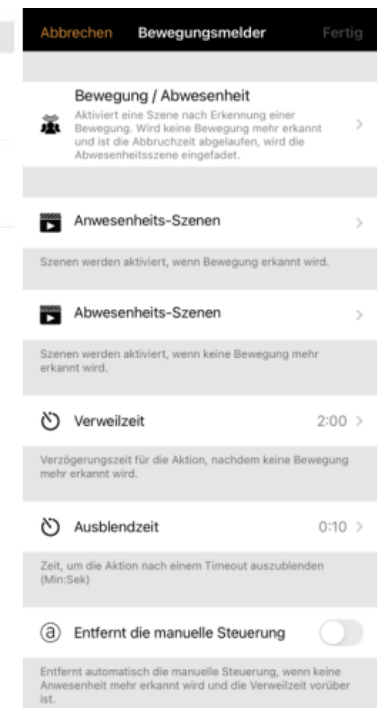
Abbrechen Bewegungsmelder Fertig

Bewegung / Abwesenheit
Aktiviert eine Szene nach Erkennung einer Bewegung. Wird keine Bewegung mehr erkannt und ist die Abbruchzeit abgelaufen, wird die Abwesenheitsszene eingefadet.

Anwesenheits-Szenen

Szenen werden aktiviert, wenn Bewegung erkannt wird.

Abwesenheits-Szenen

Szenen werden aktiviert, wenn keine Bewegung mehr erkannt wird.

Verweilzeit 2:00

Verzögerungszeit für die Aktion, nachdem keine Bewegung mehr erkannt wird.

Ausblendzeit 0:10

Zeit, um die Aktion nach einem Timeout auszublenden (Min:Sek)

Entfernt die manuelle Steuerung

Entfernt automatisch die manuelle Steuerung, wenn keine Anwesenheit mehr erkannt wird und die Verweilzeit vorüber ist.